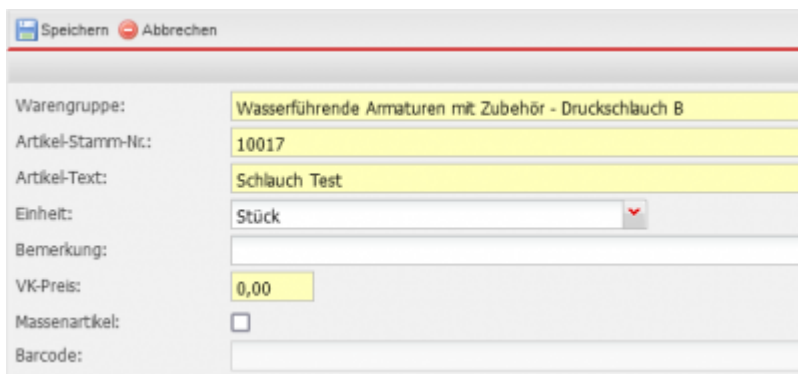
Speichern Abbrechen

Warengruppe: Wasserführende Armaturen mit Zubehör - Druckschlauch B
Artikel-Stamm-Nr.: 10017
Artikel-Text: Schlauch Test
Einheit: Stück
Bemerkung:
VK-Preis: 0,00
Massenartikel:
Barcode: